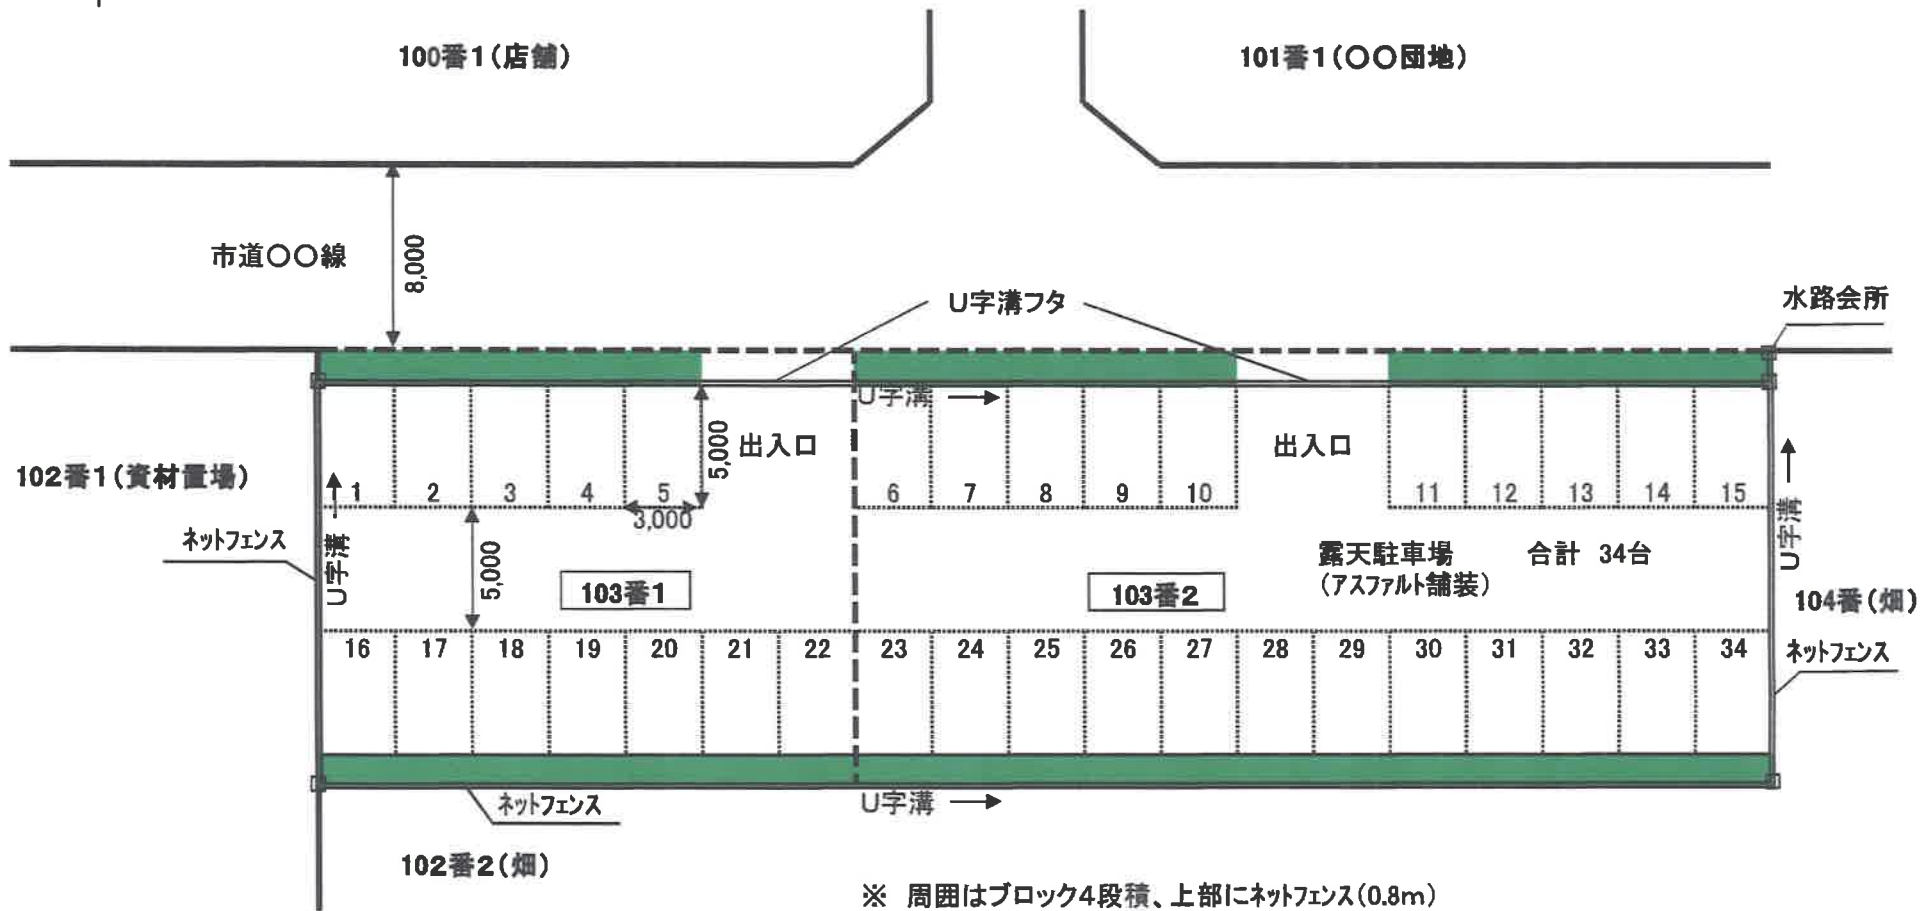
100番1（店舗）

101番1（〇〇団地）

市道〇〇線

8,000

U字溝フタ

水路会所

U字溝

5,000

出入口

出入口

102番1（資材置場）

1 2 3 4 5

3,000

6 7 8 9 10

11 12 13 14 15

ネットフェンス

U字溝

5,000

103番1

103番2

露天駐車場　　合計　34台
（アスファルト舗装）

U字溝

104番（畑）

16 17 18 19 20 21 22 23 24 25 26 27 28 29 30 31 32 33 34

ネットフェンス

ネットフェンス

U字溝

102番2（畑）

※　周囲はブロック4段積、上部にネットフェンス（0.8m）